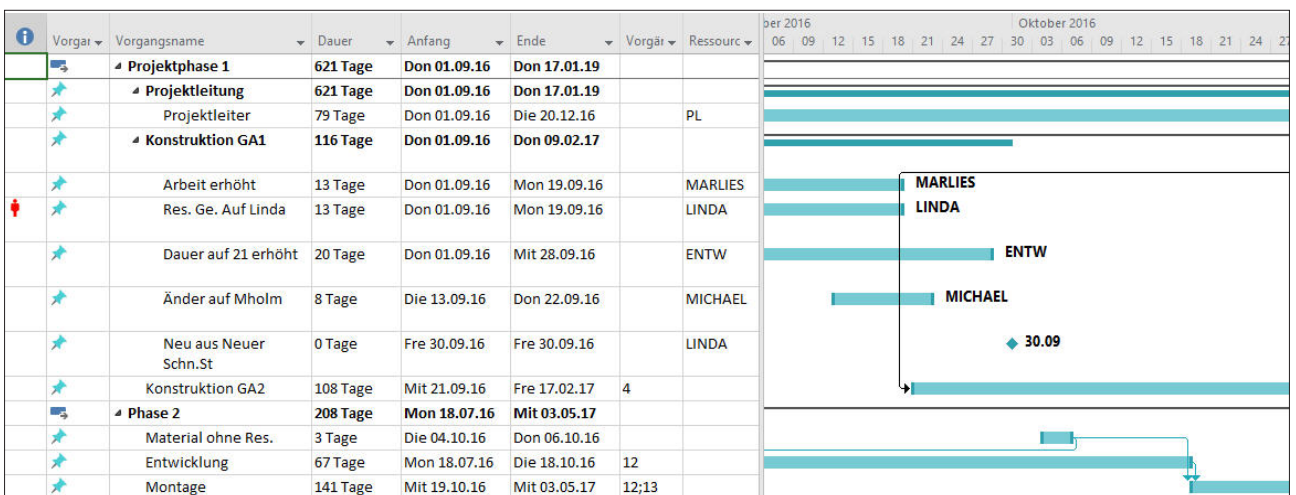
| Vorgar | Vorgangsname | Dauer | Anfang | Ende | Vorgä | Ressourc |
|---|---|---|---|---|---|---|
| | Projektphase 1 | 621 Tage | Don 01.09.16 | Don 17.01.19 | | |
| | Projektleitung | 621 Tage | Don 01.09.16 | Don 17.01.19 | | |
| | Projektleiter | 79 Tage | Don 01.09.16 | Die 20.12.16 | | PL |
| | Konstruktion GA1 | 116 Tage | Don 01.09.16 | Don 09.02.17 | | |
| | Arbeit erhöht | 13 Tage | Don 01.09.16 | Mon 19.09.16 | | MARLIES |
| | Res. Ge. Auf Linda | 13 Tage | Don 01.09.16 | Mon 19.09.16 | | LINDA |
| | Dauer auf 21 erhöht | 20 Tage | Don 01.09.16 | Mit 28.09.16 | | ENTW |
| | Änder auf Mholm | 8 Tage | Die 13.09.16 | Don 22.09.16 | | MICHAEL |
| | Neu aus Neuer Schn.St | 0 Tage | Fre 30.09.16 | Fre 30.09.16 | | LINDA |
| | Konstruktion GA2 | 108 Tage | Mit 21.09.16 | Fre 17.02.17 | 4 | |
| | Phase 2 | 208 Tage | Mon 18.07.16 | Mit 03.05.17 | | |
| | Material ohne Res. | 3 Tage | Die 04.10.16 | Don 06.10.16 | | |
| | Entwicklung | 67 Tage | Mon 18.07.16 | Die 18.10.16 | 12 | |
| | Montage | 141 Tage | Mit 19.10.16 | Mit 03.05.17 | 12;13 | |

ber 2016 Oktober 2016
06 09 12 15 18 21 24 27 30 03 06 09 12 15 18 21 24 27

MARLIES
LINDA
ENTW
MICHAEL
30.09